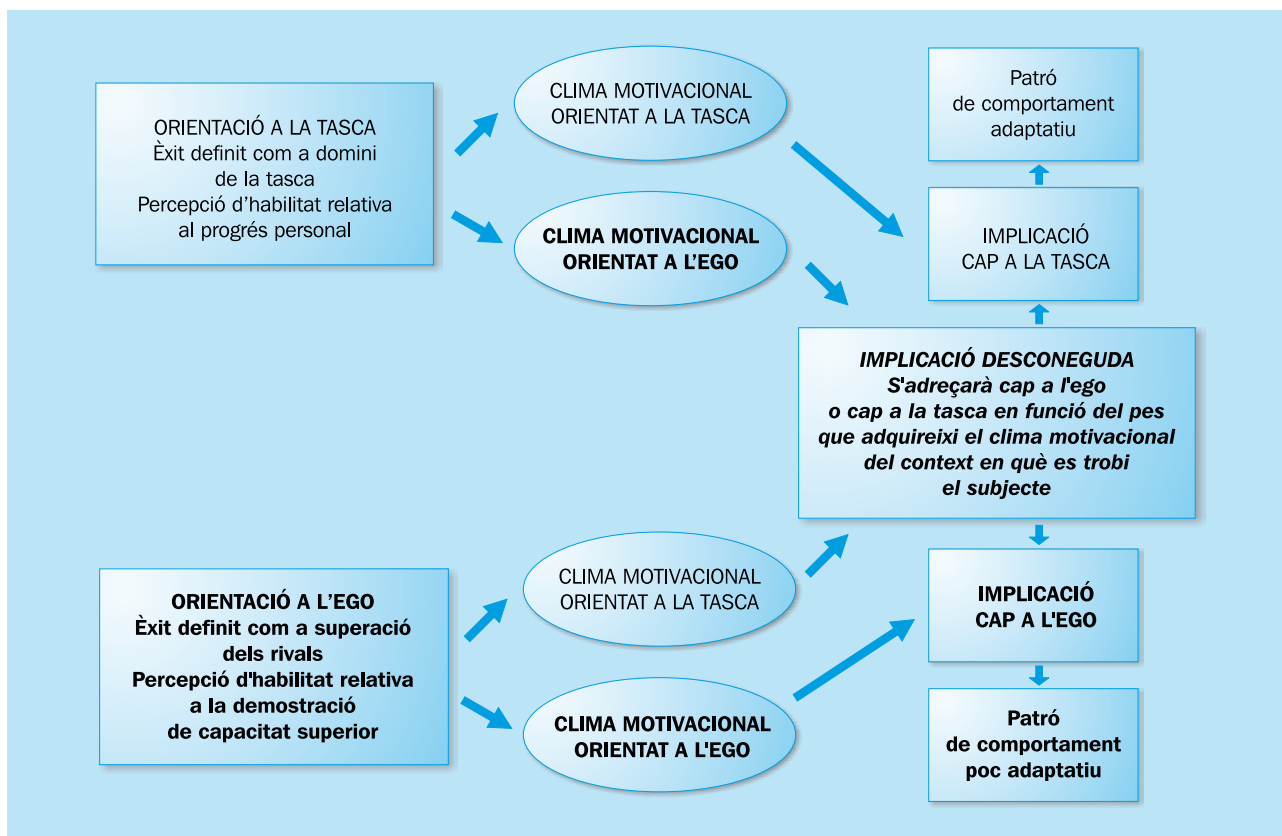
ORIENTACIÓ A LA TASCA
Èxit definit com a domini de la tasca
Percepció d'habilitat relativa al progrés personal

CLIMA MOTIVACIONAL ORIENTAT A LA TASCA

CLIMA MOTIVACIONAL ORIENTAT A L'EGO

Patró de comportament adaptatiu

IMPLICACIÓ CAP A LA TASCA

IMPLICACIÓ DESCONEGUDA
S'adreçarà cap a l'ego o cap a la tasca en funció del pes que adquireixi el clima motivacional del context en què es trobi el subjecte

ORIENTACIÓ A L'EGO
Èxit definit com a superació dels rivals
Percepció d'habilitat relativa a la demostració de capacitat superior

CLIMA MOTIVACIONAL ORIENTAT A LA TASCA

CLIMA MOTIVACIONAL ORIENTAT A L'EGO

IMPLICACIÓ CAP A L'EGO

Patró de comportament poc adaptatiu